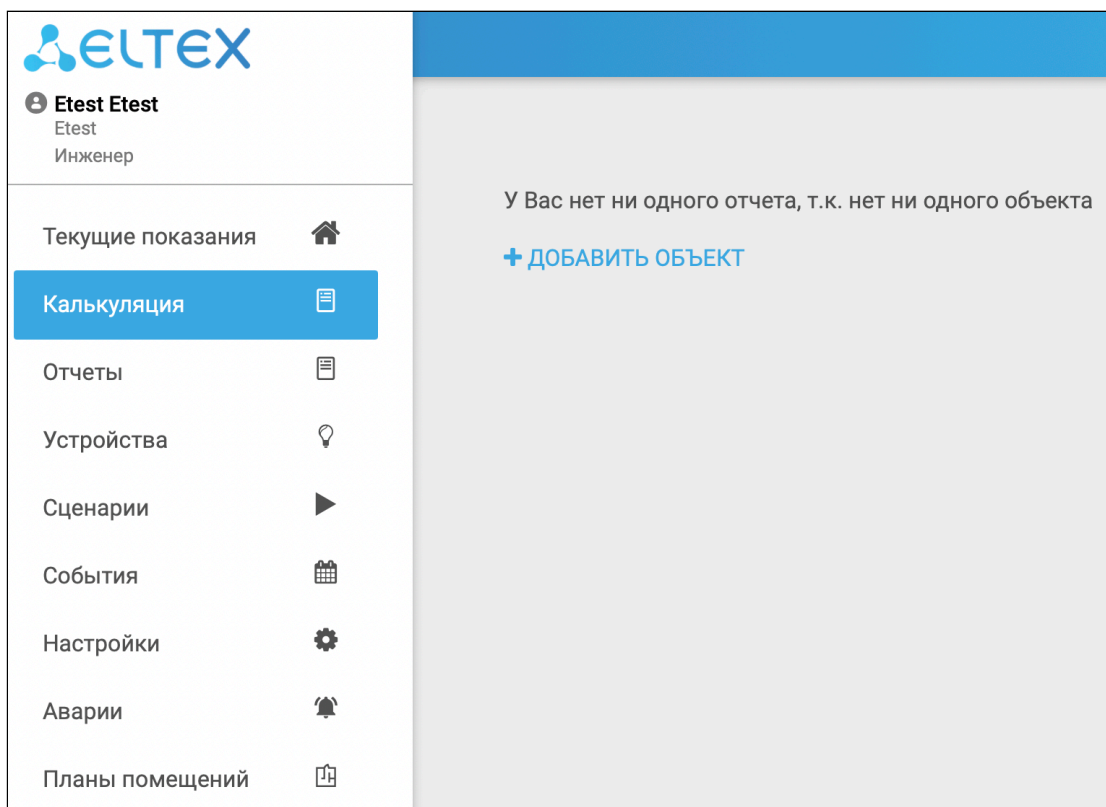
ELTEX

Etest Etest
Etest
Инженер

Текущие показания
Калькуляция
Отчеты
Устройства
Сценарии
События
Настройки
Аварии
Планы помещений

У Вас нет ни одного отчета, т.к. нет ни одного объекта

+ ДОБАВИТЬ ОБЪЕКТ